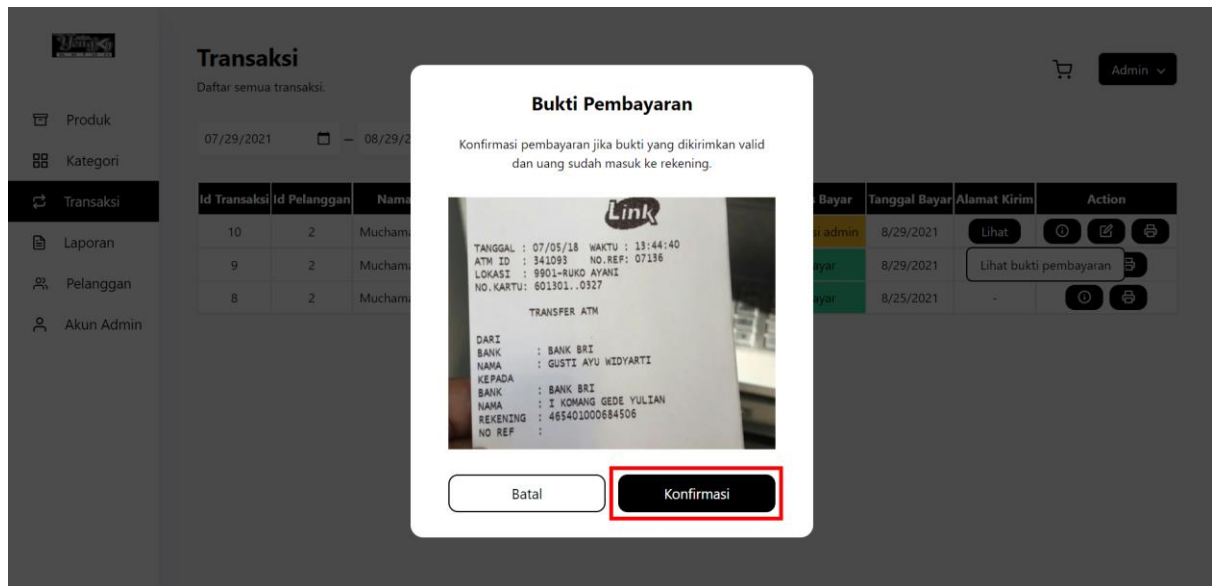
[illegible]

Produk

Kategori

Transaksi

Laporan

Pelanggan

Akun Admin

Transaksi

Daftar semua transaksi.

07/29/2021 — 08/29/2

Admin

| Id Transaksi | Id Pelanggan | Nama | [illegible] Bayar | Tanggal Bayar | Alamat Kirim | Action |
|---|---|---|---|---|---|---|
| 10 | 2 | Mucham | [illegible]si admin | 8/29/2021 | Lihat | |
| 9 | 2 | Mucham | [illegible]ayar | 8/29/2021 | | |
| 8 | 2 | Mucham | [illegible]ayar | 8/25/2021 | - | |

Lihat bukti pembayaran

Bukti Pembayaran

Konfirmasi pembayaran jika bukti yang dikirimkan valid dan uang sudah masuk ke rekening.

Link

TANGGAL : 07/05/18 WAKTU : 13:44:40
ATM ID : 341093 NO.REF: 07136
LOKASI : 9901-RUKO AYANI
NO.KARTU: 601301..0327

TRANSFER ATM

DARI
BANK : BANK BRI
NAMA : GUSTI AYU WIDYARTI
KEPADA
BANK : BANK BRI
NAMA : I KOMANG GEDE YULIAN
REKENING : 465401000684506
NO REF :

Batal

Konfirmasi